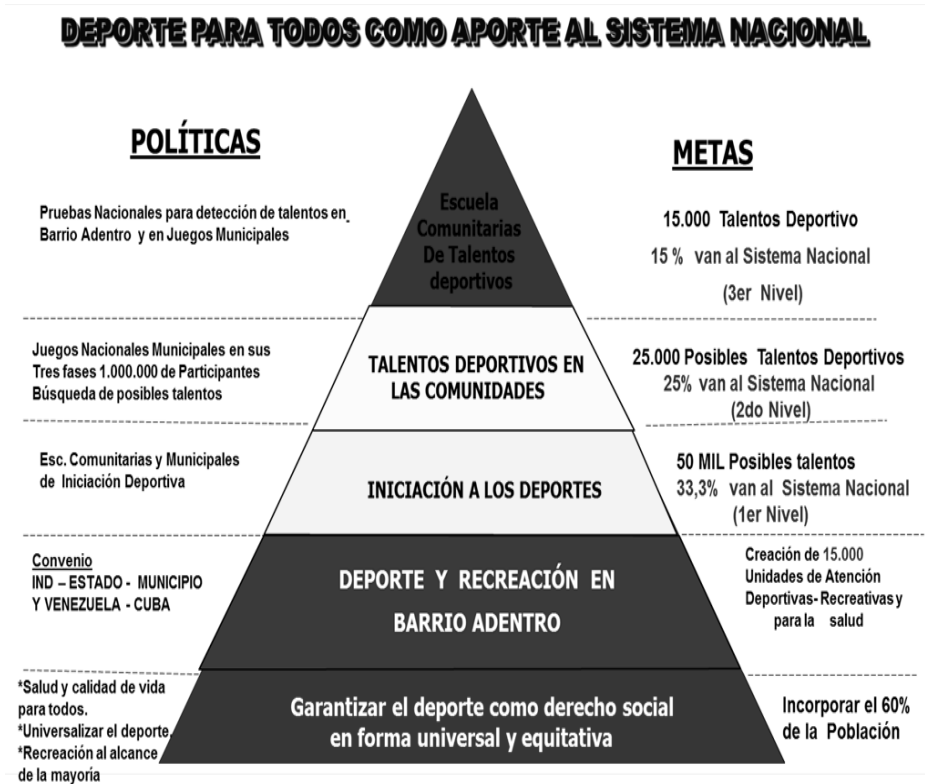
DEPORTE PARA TODOS COMO APORTE AL SISTEMA NACIONAL

POLÍTICAS

METAS

Pruebas Nacionales para detección de talentos en Barrio Adentro y en Juegos Municipales

Escuela Comunitarias De Talentos deportivos

15.000 Talentos Deportivo
15 % van al Sistema Nacional
(3er Nivel)

Juegos Nacionales Municipales en sus Tres fases 1.000.000 de Participantes Búsqueda de posibles talentos

TALENTOS DEPORTIVOS EN LAS COMUNIDADES

25.000 Posibles Talentos Deportivos
25% van al Sistema Nacional
(2do Nivel)

Esc. Comunitarias y Municipales de Iniciación Deportiva

INICIACIÓN A LOS DEPORTES

50 MIL Posibles talentos
33,3% van al Sistema Nacional
(1er Nivel)

Convenio
IND – ESTADO - MUNICIPIO Y VENEZUELA - CUBA

DEPORTE Y RECREACIÓN EN BARRIO ADENTRO

Creación de 15.000 Unidades de Atención Deportivas- Recreativas y para la salud

*Salud y calidad de vida para todos.
*Universalizar el deporte.
*Recreación al alcance de la mayoría

Garantizar el deporte como derecho social en forma universal y equitativa

Incorporar el 60% de la Población